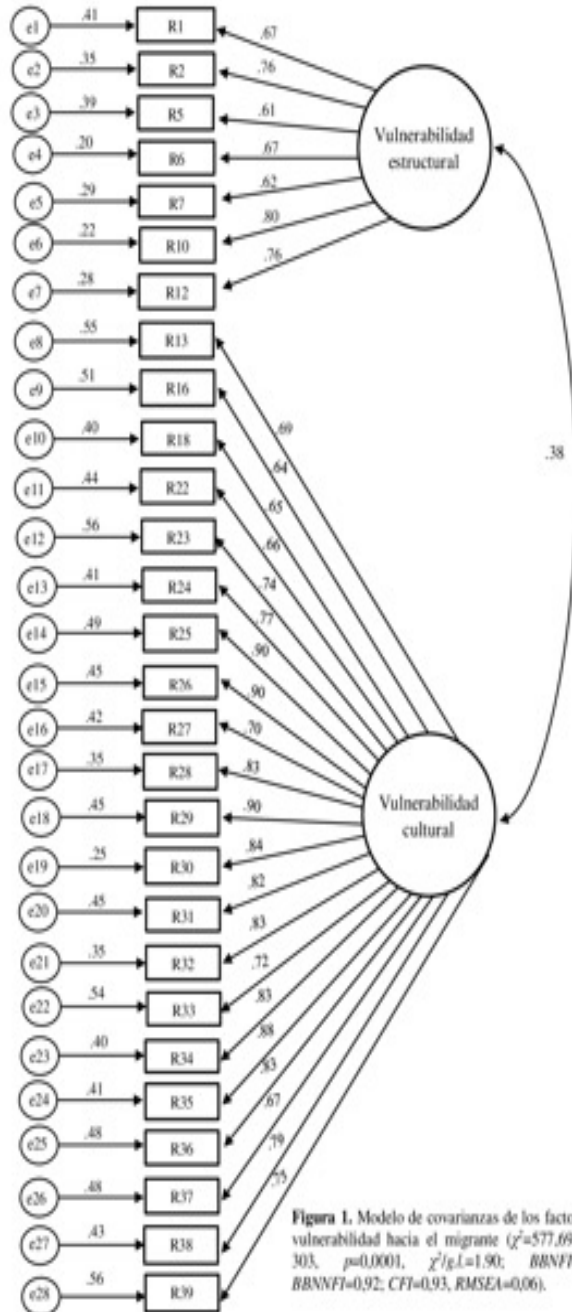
e1 .41 R1 .67
e2 .35 R2 .76
e3 .39 R5 .61
e4 .20 R6 .67
e5 .29 R7 .62
e6 .22 R10 .80
e7 .28 R12 .76

Vulnerabilidad estructural

e8 .55 R13
e9 .51 R16
e10 .40 R18
e11 .44 R22
e12 .56 R23
e13 .41 R24
e14 .49 R25
e15 .45 R26
e16 .42 R27
e17 .35 R28
e18 .45 R29
e19 .25 R30
e20 .45 R31
e21 .35 R32
e22 .54 R33
e23 .40 R34
e24 .41 R35
e25 .48 R36
e26 .48 R37
e27 .43 R38
e28 .56 R39

.69 .64 .65 .66 .74 .77 .90 .90 .70 .83 .90 .84 .82 .83 .72 .83 .88 .83 .67 .79 .75

.38

Vulnerabilidad cultural

Figura 1. Modelo de covarianzas de los facto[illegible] vulnerabilidad hacia el migrante ($\chi^2$=577,69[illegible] 303, p=0,0001, $\chi^2$/g.l.=1.90; BBNF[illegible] BBNNFI=0,92; CFI=0,93, RMSEA=0,06).